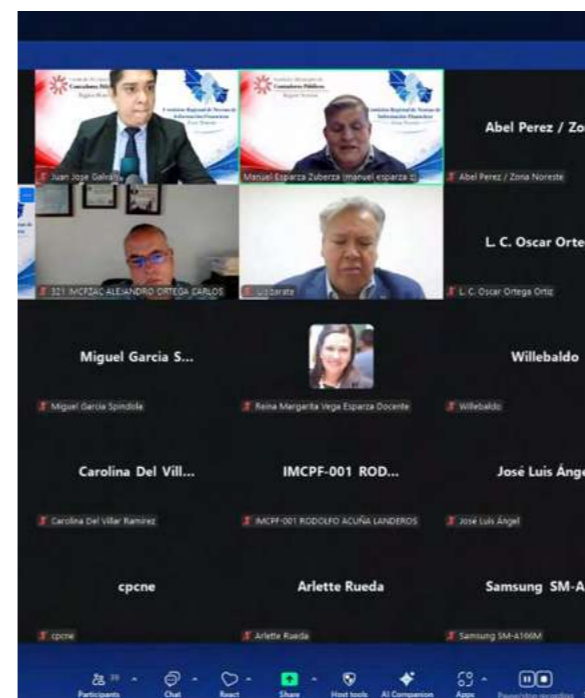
Instituto Mexicano de Contadores Públicos Región Noreste

Comisión Regional de Normas de Información Financiera Zona Noreste

Juan José Galván

Instituto Mexicano de Contadores Públicos Región Noreste

Comisión Regional de Normas de Información Financiera Zona Noreste

Manuel Esparza Zuberza (manuel esparza z)

Abel Perez / Zo

Abel Perez / Zona Noreste

321 IMCPZAC ALEJANDRO ORTEGA CARLOS

Ugarate

L. C. Oscar Orte

L. C. Oscar Ortega Ortiz

Miguel Garcia S...

Miguel Garcia Spindola

Reina Margarita Vega Esparza Docente

Willebaldo

Willebaldo

Carolina Del Vill...

Carolina Del Villar Ramirez

IMCPF-001 ROD...

IMCPF-001 RODOLFO ACUÑA LANDEROS

José Luis Ánge

José Luis Ángel

cpcne

cpcne

Arlette Rueda

Arlette Rueda

Samsung SM-A

Samsung SM-A166M

Participants 20

Chat

React

Share

Host tools

AI Companion

Apps

Pause/stop recording